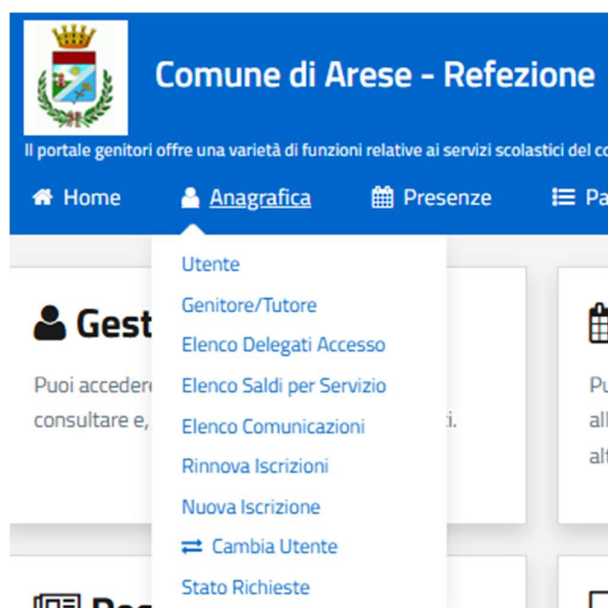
Comune di Arese - Refezione

Il portale genitori offre una varietà di funzioni relative ai servizi scolastici del co

Home Anagrafica Presenze Pa

Utente
Genitore/Tutore
Elenco Delegati Accesso
Elenco Saldi per Servizio
Elenco Comunicazioni
Rinnova Iscrizioni
Nuova Iscrizione
Cambia Utente
Stato Richieste

Gest

Puoi accedere
consultare e,
i.

Pu
all
alt